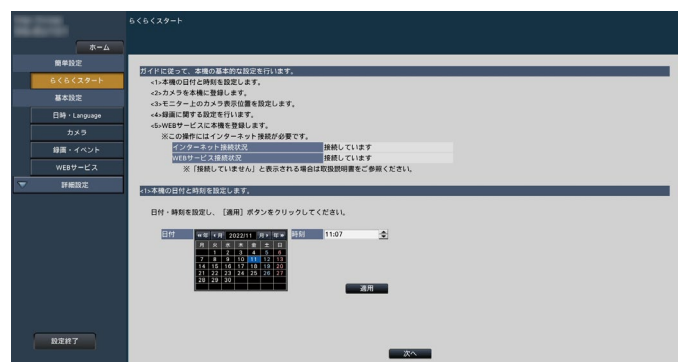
らくらくスタート

ホーム
簡単設定
らくらくスタート
基本設定
日時・Language
カメラ
録画・イベント
WEBサービス
詳細設定

ガイドに従って、本機の基本的な設定を行います。
<1>本機の日付と時刻を設定します。
<2>カメラを本機に登録します。
<3>モニター上のカメラ表示位置を設定します。
<4>録画に関する設定を行います。
<5>WEBサービスに本機を登録します。
※この操作にはインターネット接続が必要です。

| インターネット接続状況 | 接続しています |
|---|---|
| WEBサービス接続状況 | 接続しています |

※「接続していません」と表示される場合は取扱説明書をご参照ください。

<1>本機の日付と時刻を設定します。

日付・時刻を設定し、［適用］ボタンをクリックしてください。

日付 2022/11 時刻 11:07

| 月 | 火 | 水 | 木 | 金 | 土 | 日 |
|---|---|---|---|---|---|---|
| | 1 | 2 | 3 | 4 | 5 | 6 |
| 7 | 8 | 9 | 10 | 11 | 12 | 13 |
| 14 | 15 | 16 | 17 | 18 | 19 | 20 |
| 21 | 22 | 23 | 24 | 25 | 26 | 27 |
| 28 | 29 | 30 | | | | |

適用

設定終了
次へ